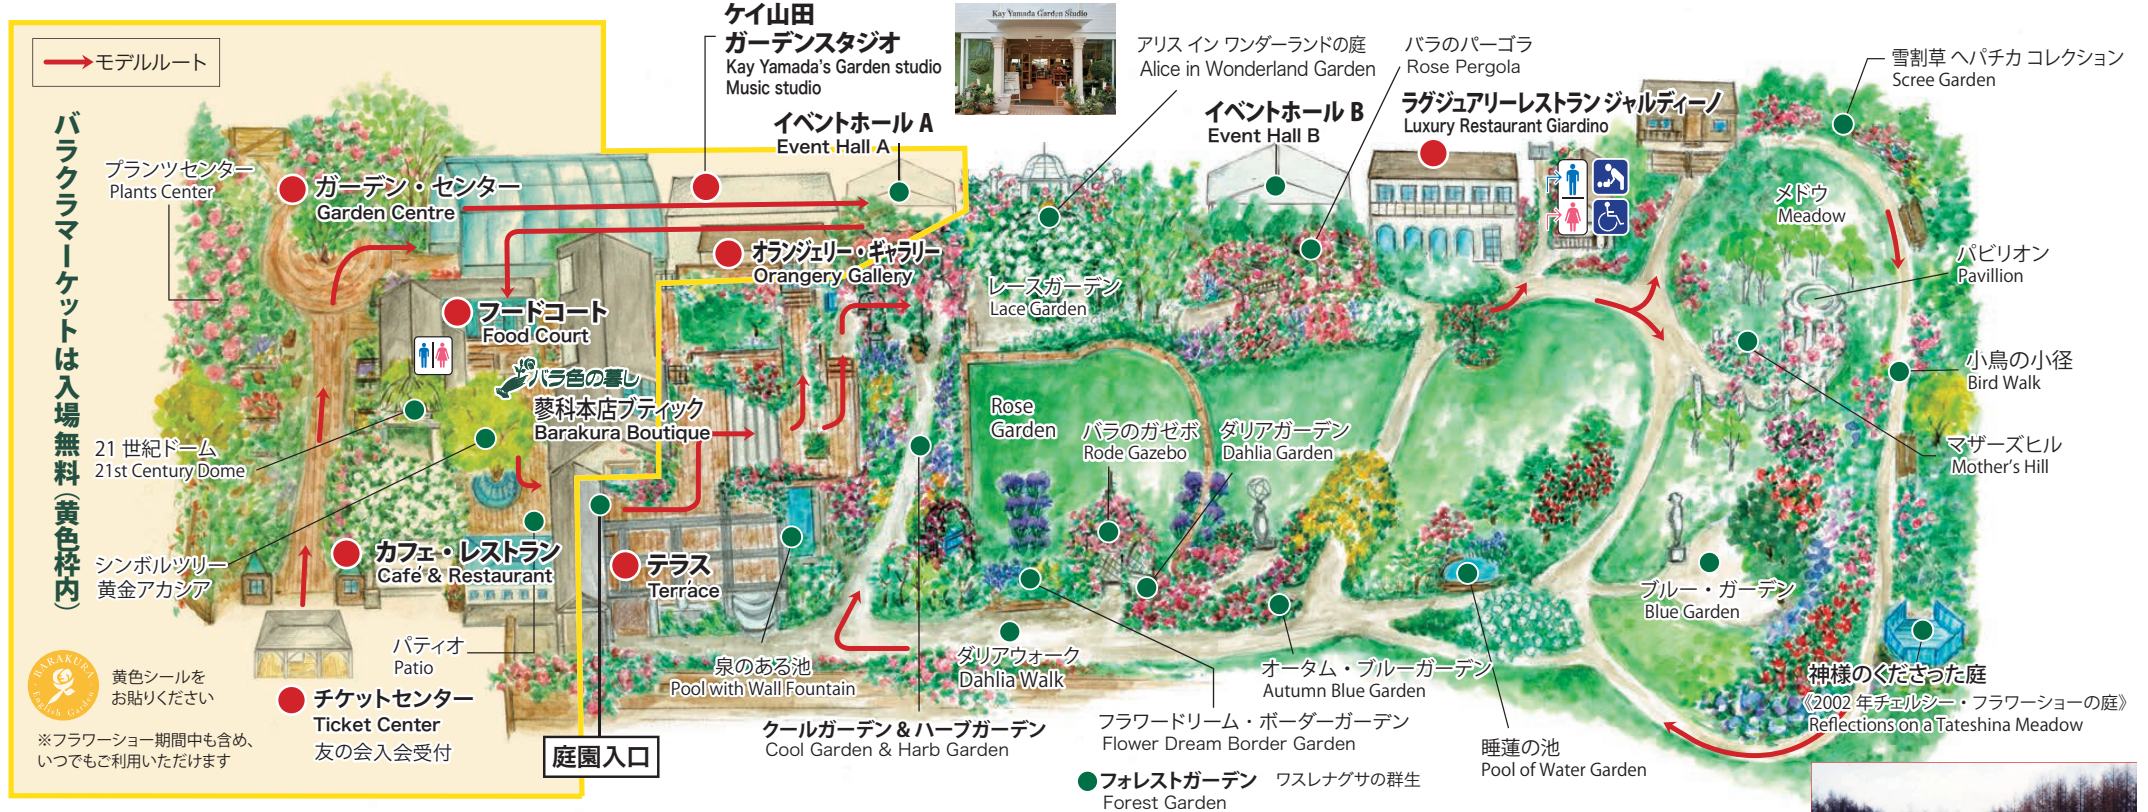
モデルルート

バラクラマーケットは入場無料（黄色枠内）

プランツセンター
Plants Center

ガーデン・センター
Garden Centre

ケイ山田
ガーデンスタジオ
Kay Yamada's Garden studio
Music studio

Kay Yamada Garden Studio

イベントホール A
Event Hall A

アリス イン ワンダーランドの庭
Alice in Wonderland Garden

バラのパーゴラ
Rose Pergola

イベントホール B
Event Hall B

ラグジュアリーレストラン ジャルディーノ
Luxury Restaurant Giardino

雪割草 ヘパチカ コレクション
Scree Garden

メドウ
Meadow

パビリオン
Pavillion

小鳥の小径
Bird Walk

マザーズヒル
Mother's Hill

オランジェリー・ギャラリー
Orangery Gallery

フードコート
Food Court

バラ色の暮し
蓼科本店ブティック
Barakura Boutique

レースガーデン
Lace Garden

Rose Garden

バラのガゼボ
Rode Gazebo

ダリアガーデン
Dahlia Garden

21 世紀ドーム
21st Century Dome

シンボルツリー
黄金アカシア

カフェ・レストラン
Café & Restaurant

テラス
Terrace

パティオ
Patio

泉のある池
Pool with Wall Fountain

ダリアウォーク
Dahlia Walk

オータム・ブルーガーデン
Autumn Blue Garden

ブルー・ガーデン
Blue Garden

神様のくださった庭
《2002 年チェルシー・フラワーショーの庭》
Reflections on a Tateshina Meadow

BARAKURA English Garden

黄色シールを
お貼りください

※フラワーショー期間中も含め、
いつでもご利用いただけます

チケットセンター
Ticket Center
友の会入会受付

庭園入口

クールガーデン & ハーブガーデン
Cool Garden & Harb Garden

フラワードリーム・ボーダーガーデン
Flower Dream Border Garden

睡蓮の池
Pool of Water Garden

フォレストガーデン　ワスレナグサの群生
Forest Garden